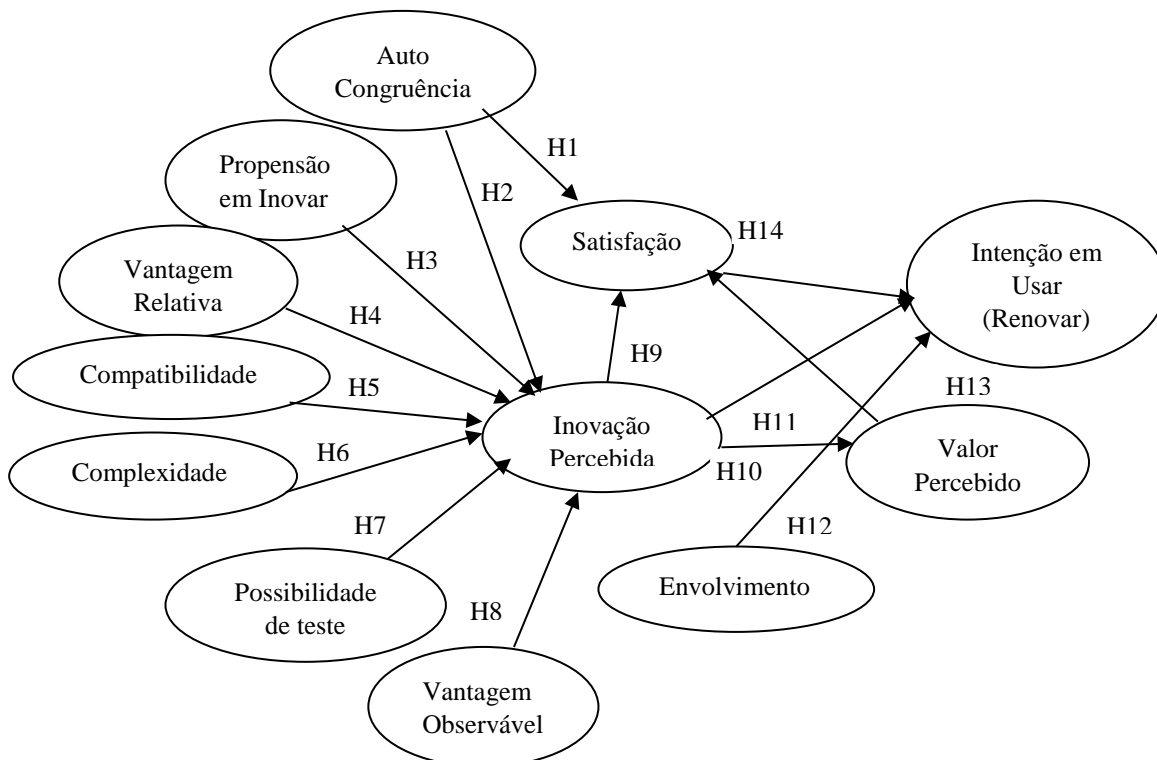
Auto Congruência

H1

Propensão em Inovar

H2

Satisfação

H14

Intenção em Usar (Renovar)

Vantagem Relativa

H3

H4

H9

Compatibilidade

H5

H13

Inovação Percebida

H11

Valor Percebido

Complexidade

H6

H10

H7

H12

Possibilidade de teste

H8

Envolvimento

Vantagem Observável